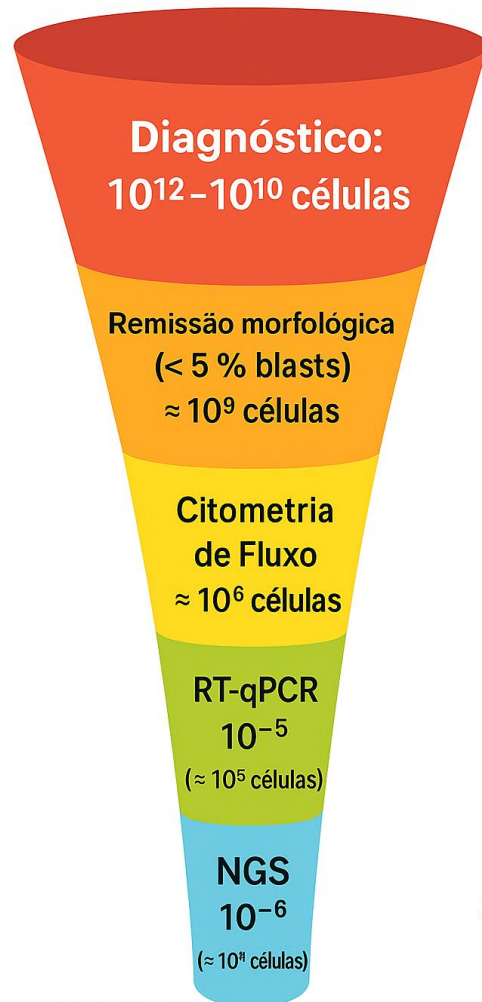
Diagnóstico:
$10^{12}$ – $10^{10}$ células

Remissão morfológica
(< 5 % blasts)
≈ $10^{9}$ células

Citometria
de Fluxo
≈ $10^{6}$ células

RT-qPCR
$10^{-5}$
(≈ $10^{5}$ células)

NGS
$10^{-6}$
(≈ $10^{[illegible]}$ células)